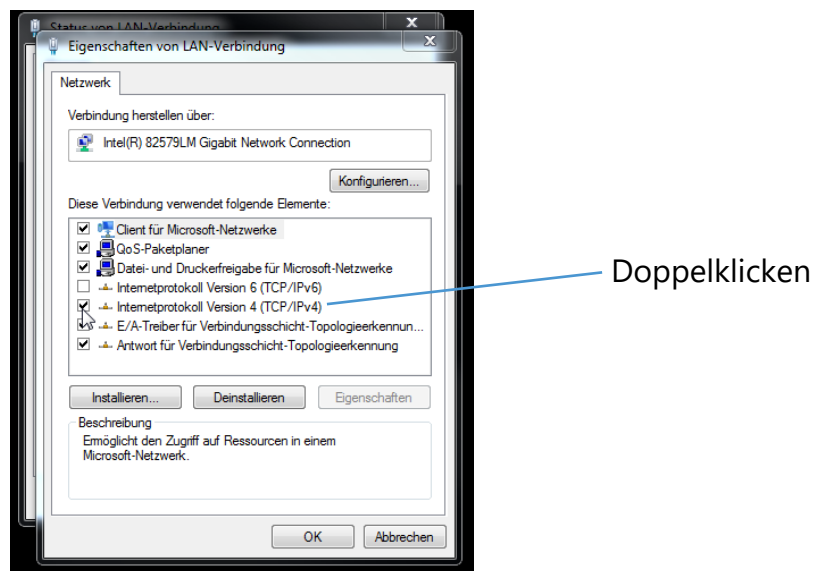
Status von LAN-Verbindung

Eigenschaften von LAN-Verbindung

Netzwerk

Verbindung herstellen über:

Intel(R) 82579LM Gigabit Network Connection

Konfigurieren...

Diese Verbindung verwendet folgende Elemente:

Client für Microsoft-Netzwerke
QoS-Paketplaner
Datei- und Druckerfreigabe für Microsoft-Netzwerke
Internetprotokoll Version 6 (TCP/IPv6)
Internetprotokoll Version 4 (TCP/IPv4)
E/A-Treiber für Verbindungsschicht-Topologieerkennun...
Antwort für Verbindungsschicht-Topologieerkennung

Doppelklicken

Installieren... | Deinstallieren | Eigenschaften

Beschreibung

Ermöglicht den Zugriff auf Ressourcen in einem Microsoft-Netzwerk.

OK | Abbrechen